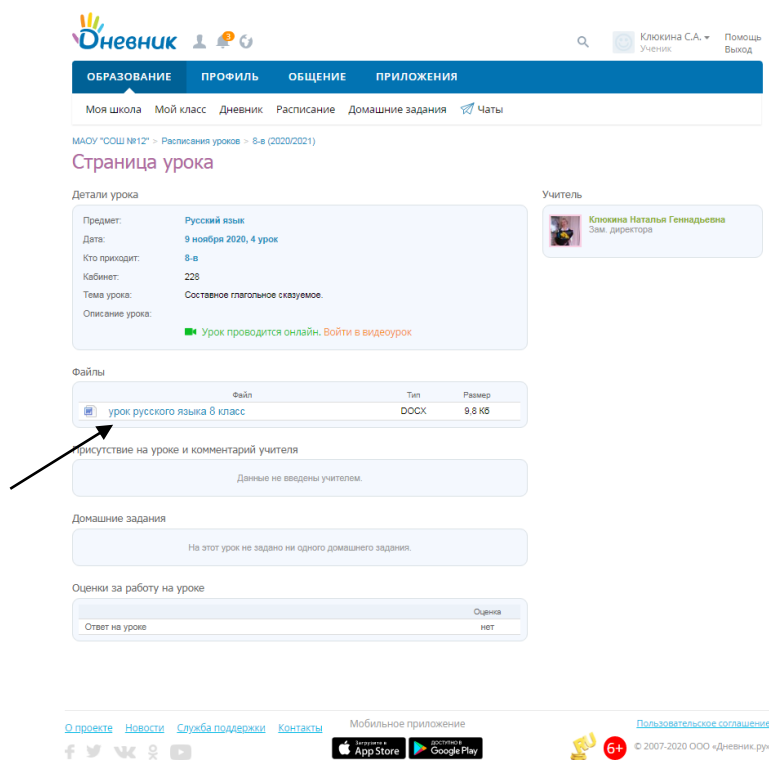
Дневник 3

Клюкина С.А.
Ученик

Помощь
Выход

ОБРАЗОВАНИЕ ПРОФИЛЬ ОБЩЕНИЕ ПРИЛОЖЕНИЯ

Моя школа Мой класс Дневник Расписание Домашние задания Чаты

МАОУ "СОШ №12" > Расписания уроков > 8-в (2020/2021)

Страница урока

Детали урока

Предмет: Русский язык
Дата: 9 ноября 2020, 4 урок
Кто приходит: 8-в
Кабинет: 228
Тема урока: Составное глагольное сказуемое.
Описание урока:
Урок проводится онлайн. Войти в видеоурок

Учитель

Клюкина Наталья Геннадьевна
Зам. директора

Файлы

| Файл | Тип | Размер |
|---|---|---|
| урок русского языка 8 класс | DOCX | 9,8 Кб |

Присутствие на уроке и комментарий учителя

Данные не введены учителем.

Домашние задания

На этот урок не задано ни одного домашнего задания.

Оценки за работу на уроке

| | Оценка |
|---|---|
| Ответ на уроке | нет |

О проекте Новости Служба поддержки Контакты

Мобильное приложение

Загрузите в App Store
Доступно в Google Play

Пользовательское соглашение

6+

© 2007-2020 ООО «Дневник.ру»